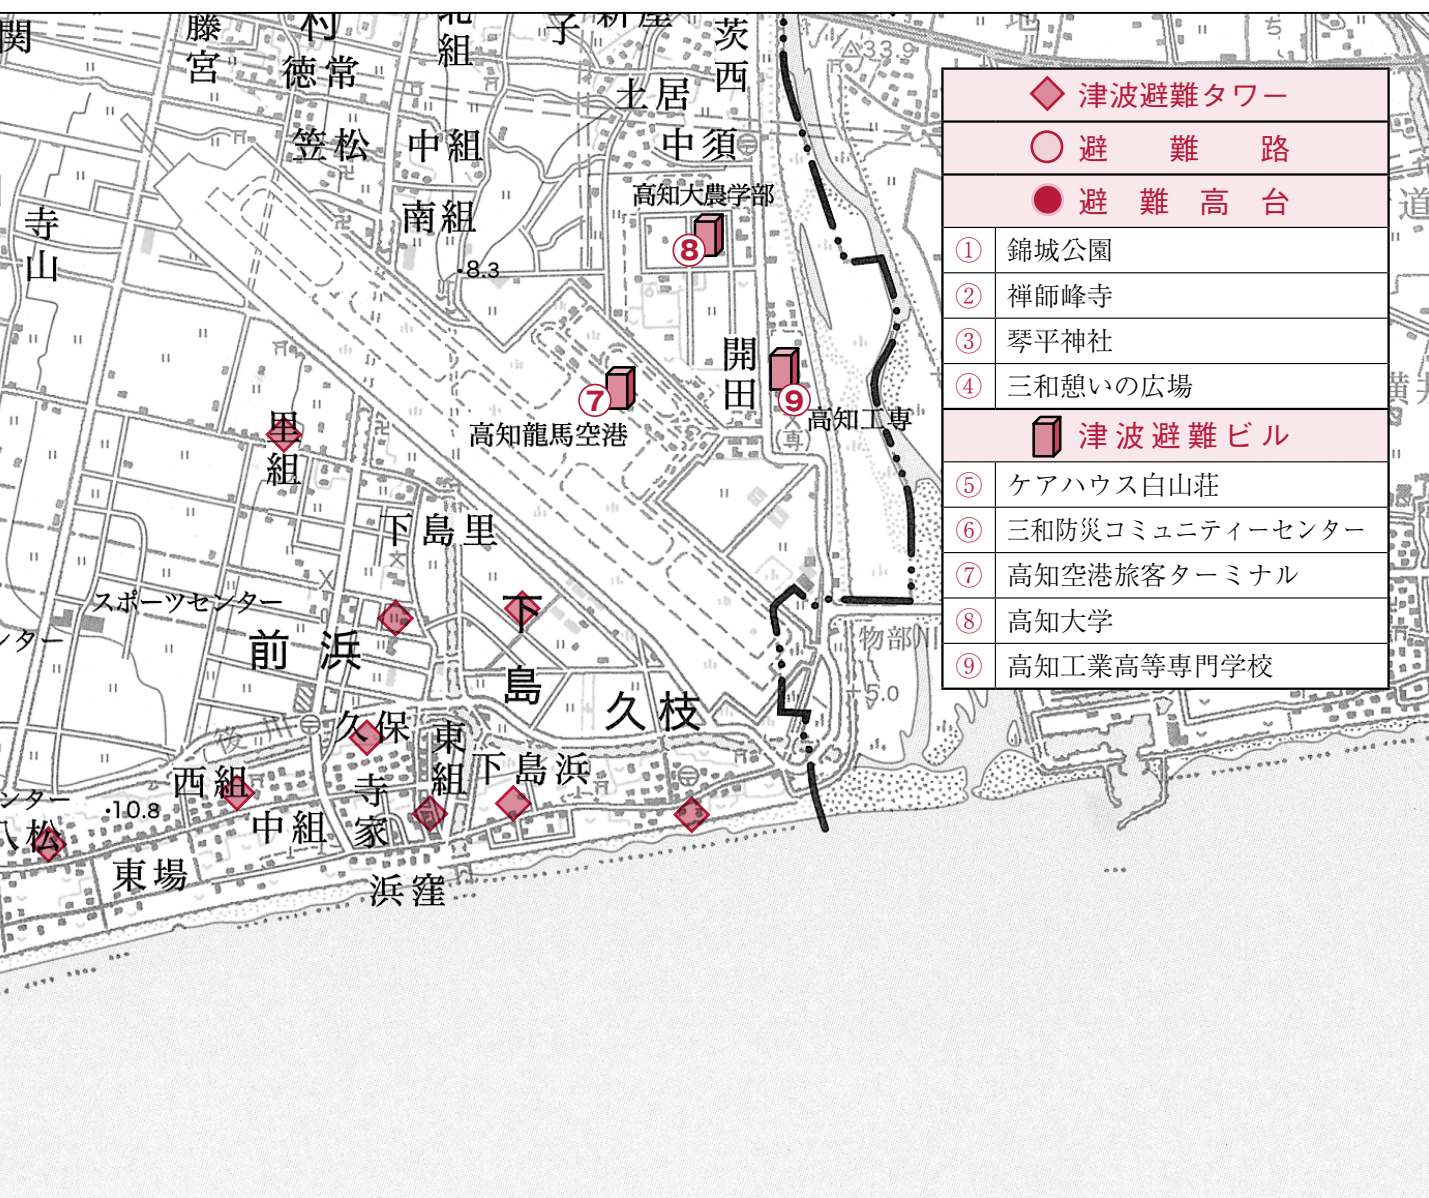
関
藤宮
村
徳常
組
子
新屋
茨西
土居
33.9
笠松
中組
中須
南組
高知大農学部
寺山
8.3
8
開田
9
7
高知龍馬空港
高知工専
里組
下島里
スポーツセンター
下
前浜
島
久枝
物部川
5.0
ンター
久保
東組
西組
下島浜
寺家
ンター
10.8
中組
八松
東場
浜窪

| 津波避難タワー | |
|---|---|
| 避　難　路 | |
| 避　難　高　台 | |
| ① | 錦城公園 |
| ② | 禅師峰寺 |
| ③ | 琴平神社 |
| ④ | 三和憩いの広場 |
| 津波避難ビル | |
| ⑤ | ケアハウス白山荘 |
| ⑥ | 三和防災コミュニティーセンター |
| ⑦ | 高知空港旅客ターミナル |
| ⑧ | 高知大学 |
| ⑨ | 高知工業高等専門学校 |